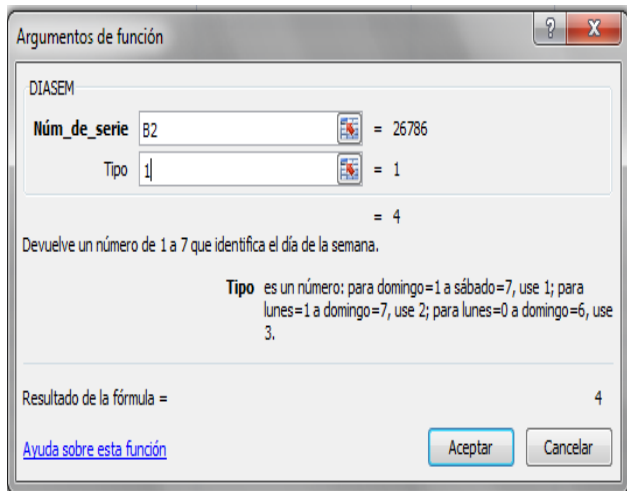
Argumentos de función

?
X

DIASEM

Núm_de_serie B2 = 26786

Tipo 1 = 1

= 4

Devuelve un número de 1 a 7 que identifica el día de la semana.

Tipo es un número: para domingo=1 a sábado=7, use 1; para lunes=1 a domingo=7, use 2; para lunes=0 a domingo=6, use 3.

Resultado de la fórmula = 4

Ayuda sobre esta función

Aceptar

Cancelar